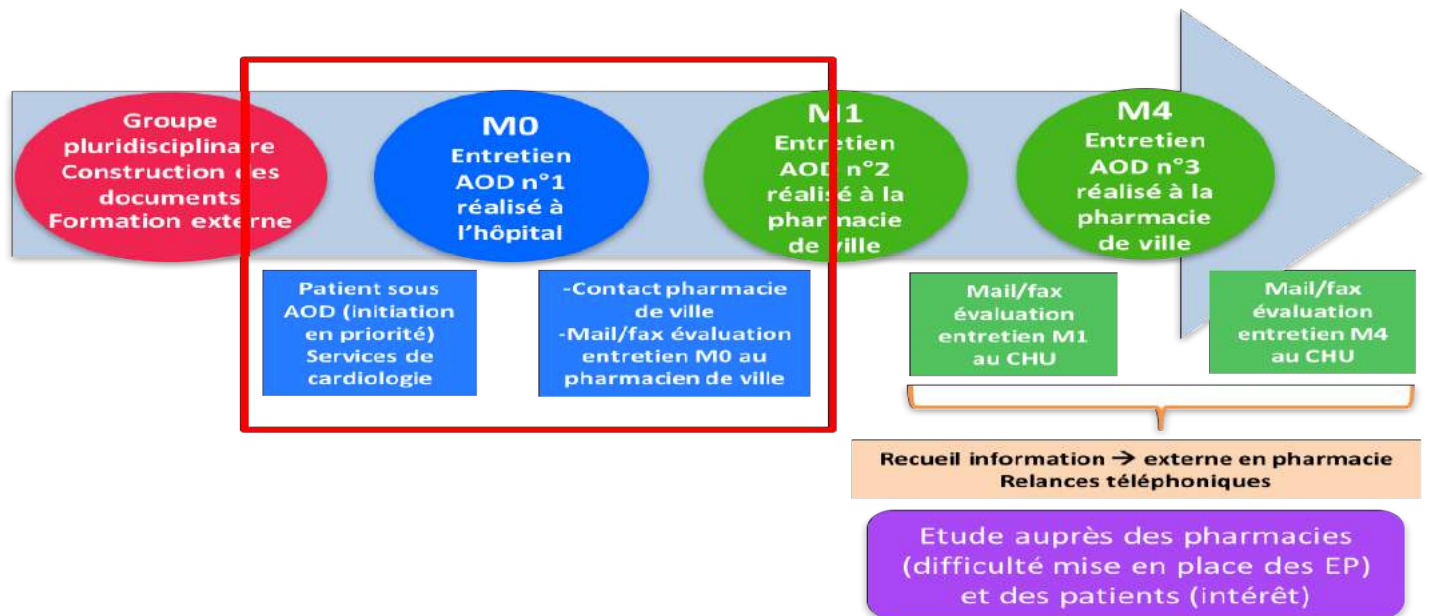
Groupe pluridisciplinaire Construction des documents Formation externe

M0
Entretien AOD n°1 réalisé à l'hôpital

M1
Entretien AOD n°2 réalisé à la pharmacie de ville

M4
Entretien AOD n°3 réalisé à la pharmacie de ville

Patient sous AOD (initiation en priorité) Services de cardiologie

-Contact pharmacie de ville
-Mail/fax évaluation entretien M0 au pharmacien de ville

Mail/fax évaluation entretien M1 au CHU

Mail/fax évaluation entretien M4 au CHU

Recueil information → externe en pharmacie
Relances téléphoniques

Etude auprès des pharmacies (difficulté mise en place des EP) et des patients (intérêt)